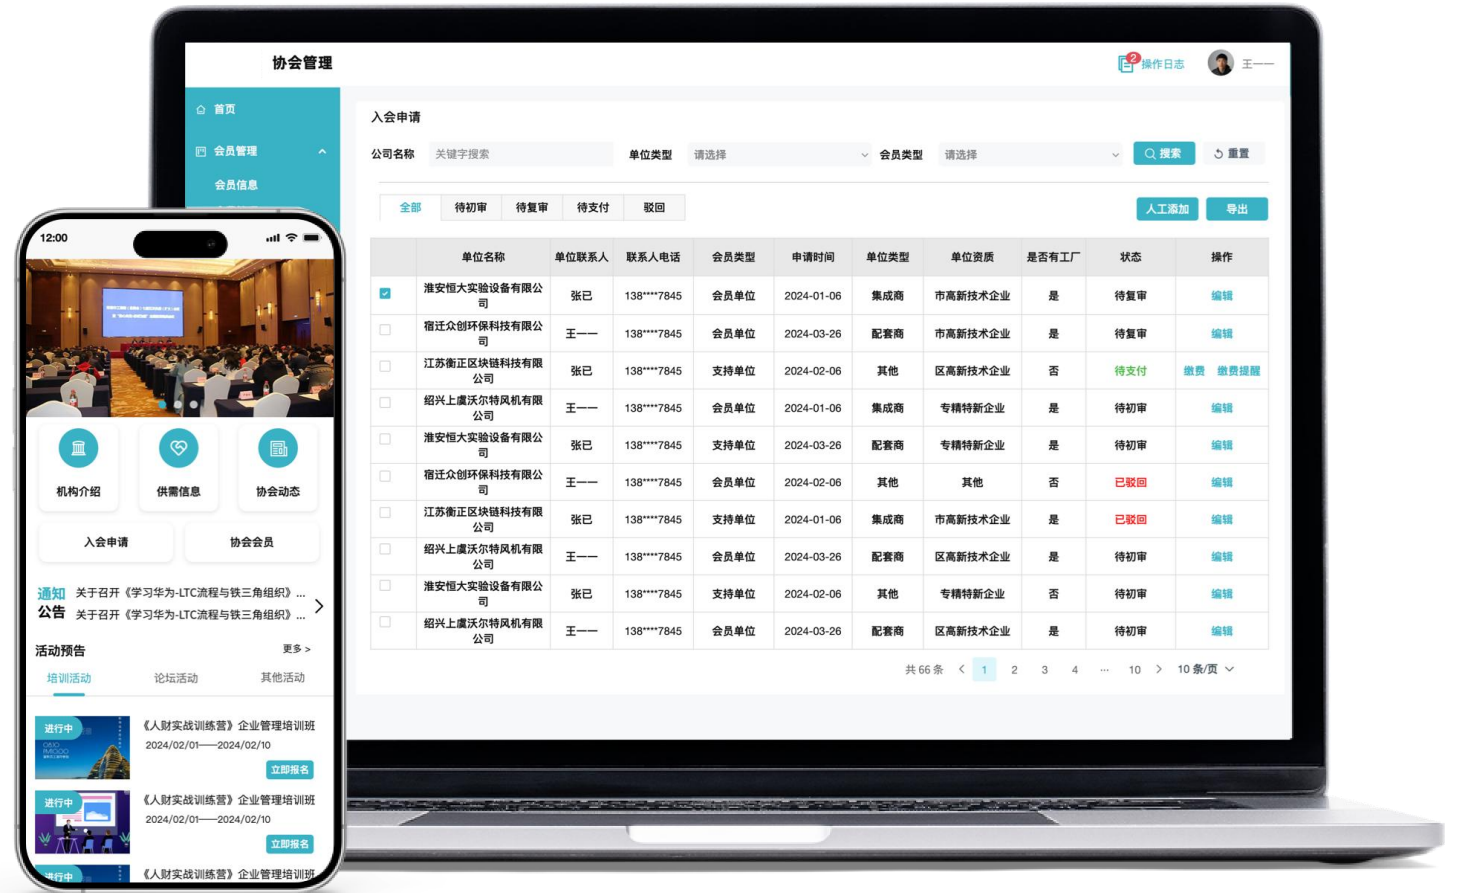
协会管理

2 操作日志

王一一

首页

会员管理

会员信息

入会申请

公司名称 关键字搜索 单位类型 请选择 会员类型 请选择 搜索 重置

全部 待初审 待复审 待支付 驳回

人工添加 导出

| | 单位名称 | 单位联系人 | 联系人电话 | 会员类型 | 申请时间 | 单位类型 | 单位资质 | 是否有工厂 | 状态 | 操作 |
|---|---|---|---|---|---|---|---|---|---|---|
| ☑ | 淮安恒大实验设备有限公司 | 张已 | 138****7845 | 会员单位 | 2024-01-06 | 集成商 | 市高新技术企业 | 是 | 待复审 | 编辑 |
| | 宿迁众创环保科技有限公司 | 王一一 | 138****7845 | 会员单位 | 2024-03-26 | 配套商 | 市高新技术企业 | 是 | 待复审 | 编辑 |
| | 江苏衡正区块链科技有限公司 | 张已 | 138****7845 | 支持单位 | 2024-02-06 | 其他 | 区高新技术企业 | 否 | 待支付 | 缴费 缴费提醒 |
| | 绍兴上虞沃尔特风机有限公司 | 王一一 | 138****7845 | 会员单位 | 2024-01-06 | 集成商 | 专精特新企业 | 是 | 待初审 | 编辑 |
| | 淮安恒大实验设备有限公司 | 张已 | 138****7845 | 支持单位 | 2024-03-26 | 配套商 | 专精特新企业 | 是 | 待初审 | 编辑 |
| | 宿迁众创环保科技有限公司 | 王一一 | 138****7845 | 会员单位 | 2024-02-06 | 其他 | 其他 | 否 | 已驳回 | 编辑 |
| | 江苏衡正区块链科技有限公司 | 张已 | 138****7845 | 支持单位 | 2024-01-06 | 集成商 | 市高新技术企业 | 是 | 已驳回 | 编辑 |
| | 绍兴上虞沃尔特风机有限公司 | 王一一 | 138****7845 | 会员单位 | 2024-03-26 | 配套商 | 区高新技术企业 | 是 | 待初审 | 编辑 |
| | 淮安恒大实验设备有限公司 | 张已 | 138****7845 | 支持单位 | 2024-02-06 | 其他 | 专精特新企业 | 否 | 待初审 | 编辑 |
| | 绍兴上虞沃尔特风机有限公司 | 王一一 | 138****7845 | 会员单位 | 2024-03-26 | 配套商 | 区高新技术企业 | 是 | 待初审 | 编辑 |

共 66 条 < 1 2 3 4 ··· 10 > 10 条/页

12:00

机构介绍 供需信息 协会动态

入会申请 协会会员

通知公告 关于召开《学习华为-LTC流程与铁三角组织》...
关于召开《学习华为-LTC流程与铁三角组织》...

活动预告 更多 >

培训活动 论坛活动 其他活动

进行中 《人财实战训练营》企业管理培训班
2024/02/01——2024/02/10
立即报名

进行中 《人财实战训练营》企业管理培训班
2024/02/01——2024/02/10
立即报名

进行中 《人财实战训练营》企业管理培训班